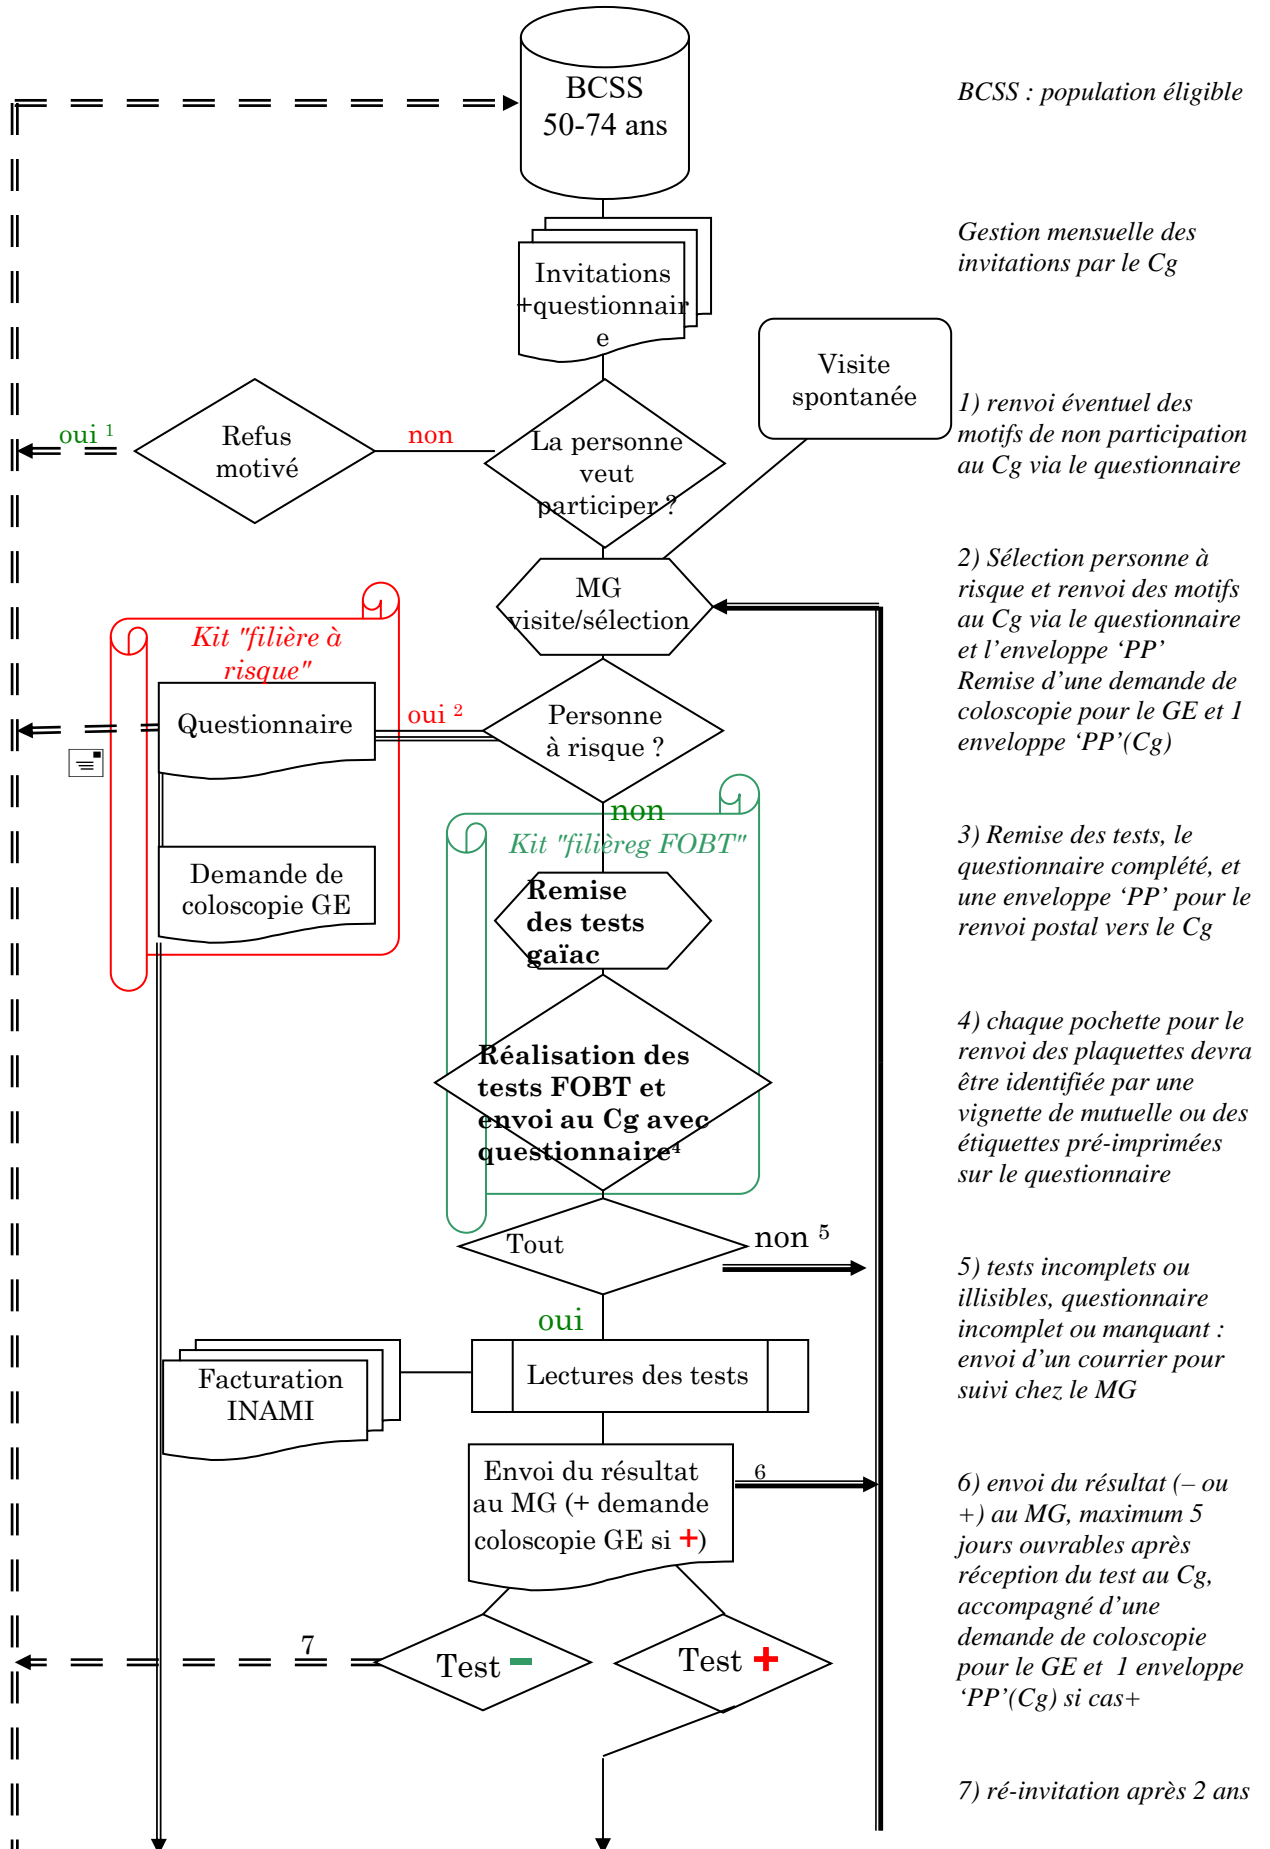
BCSS 50-74 ans

BCSS : population éligible

Invitations +questionnaire

Gestion mensuelle des invitations par le Cg

Visite spontanée

oui ¹

Refus motivé

non

La personne veut participer ?

1) renvoi éventuel des motifs de non participation au Cg via le questionnaire

MG visite/sélection

2) Sélection personne à risque et renvoi des motifs au Cg via le questionnaire et l'enveloppe 'PP' Remise d'une demande de coloscopie pour le GE et 1 enveloppe 'PP'(Cg)

Kit "filière à risque"

Questionnaire

oui ²

Personne à risque ?

non

Kit "filièreg FOBT"

Demande de coloscopie GE

Remise des tests gaïac

3) Remise des tests, le questionnaire complété, et une enveloppe 'PP' pour le renvoi postal vers le Cg

Réalisation des tests FOBT et envoi au Cg avec questionnaire⁴

4) chaque pochette pour le renvoi des plaquettes devra être identifiée par une vignette de mutuelle ou des étiquettes pré-imprimées sur le questionnaire

Tout

non ⁵

5) tests incomplets ou illisibles, questionnaire incomplet ou manquant : envoi d'un courrier pour suivi chez le MG

oui

Facturation INAMI

Lectures des tests

Envoi du résultat au MG (+ demande coloscopie GE si +)

6

6) envoi du résultat (– ou +) au MG, maximum 5 jours ouvrables après réception du test au Cg, accompagné d'une demande de coloscopie pour le GE et 1 enveloppe 'PP'(Cg) si cas+

7

Test –

Test +

7) ré-invitation après 2 ans